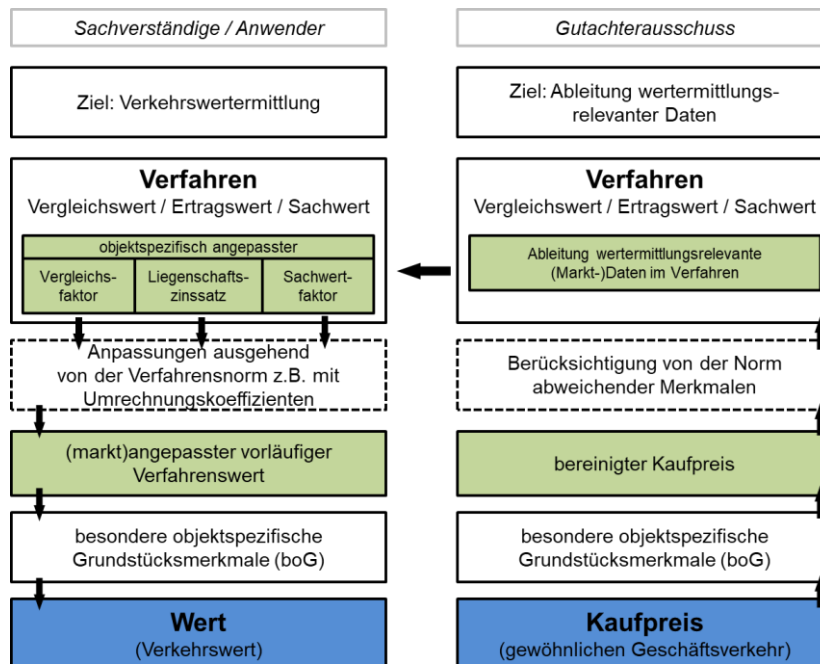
Sachverständige / Anwender

Ziel: Verkehrswertermittlung

Verfahren
Vergleichswert / Ertragswert / Sachwert

objektspezifisch angepasster

Vergleichsfaktor

Liegenschaftszinssatz

Sachwertfaktor

Anpassungen ausgehend von der Verfahrensnorm z.B. mit Umrechnungskoeffizienten

(markt)angepasster vorläufiger Verfahrenswert

besondere objektspezifische Grundstücksmerkmale (boG)

Wert
(Verkehrswert)

Gutachterausschuss

Ziel: Ableitung wertermittlungsrelevanter Daten

Verfahren
Vergleichswert / Ertragswert / Sachwert

Ableitung wertermittlungsrelevante (Markt-)Daten im Verfahren

Berücksichtigung von der Norm abweichender Merkmalen

bereinigter Kaufpreis

besondere objektspezifische Grundstücksmerkmale (boG)

Kaufpreis
(gewöhnlichen Geschäftsverkehr)